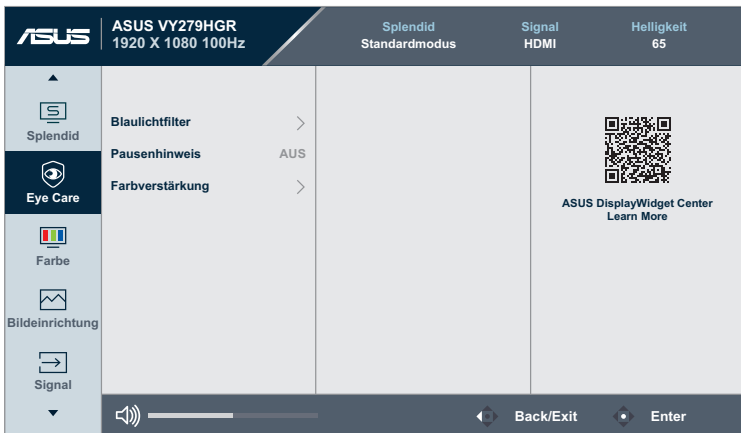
ASUS
ASUS VY279HGR
1920 X 1080 100Hz

Splendid
Standardmodus

Signal
HDMI

Helligkeit
65

Splendid

Eye Care

Farbe

Bildeinrichtung

Signal

Blaulichtfilter

Pausenhinweis AUS

Farbverstärkung

ASUS DisplayWidget Center
Learn More

Back/Exit

Enter